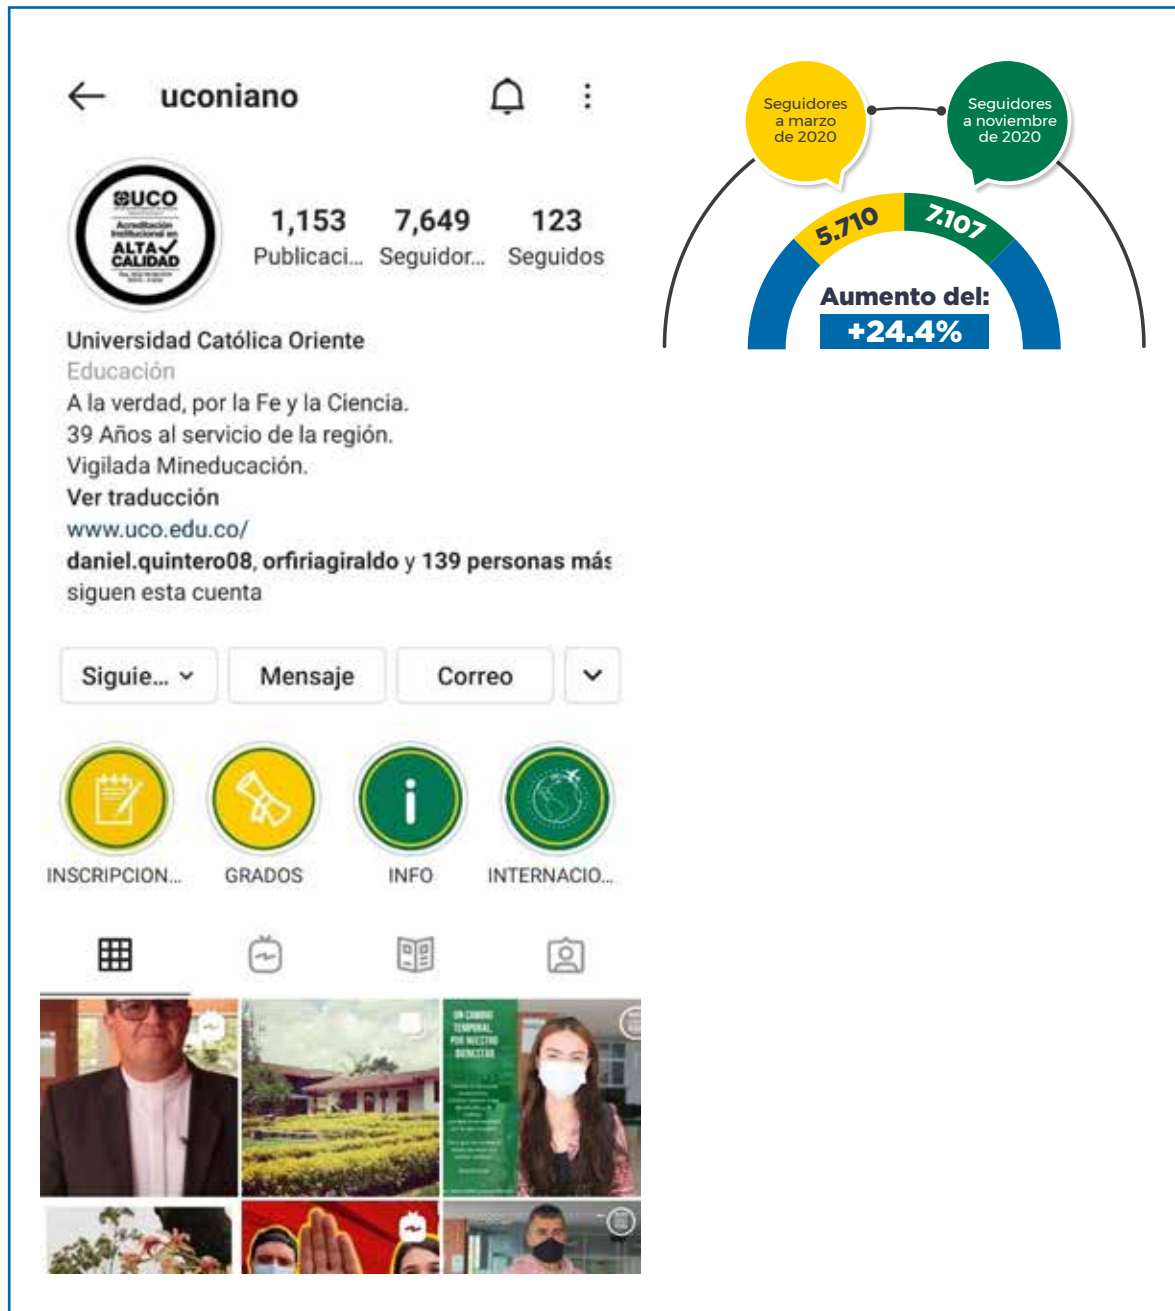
uconiano

UCO
Acreditación Institucional en
ALTA CALIDAD

1,153 Publicaci...
7,649 Seguidor...
123 Seguidos

Universidad Católica Oriente
Educación
A la verdad, por la Fe y la Ciencia.
39 Años al servicio de la región.
Vigilada Mineducación.
Ver traducción
www.uco.edu.co/
daniel.quintero08, orfiriagiraldo y 139 personas más siguen esta cuenta

Siguie...
Mensaje
Correo

INSCRIPCION...
GRADOS
INFO
INTERNACIO...

UN CAMBIO TEMPORAL POR NUESTRO BIENESTAR

Seguidores a marzo de 2020
Seguidores a noviembre de 2020
5.710
7.107
Aumento del:
+24.4%